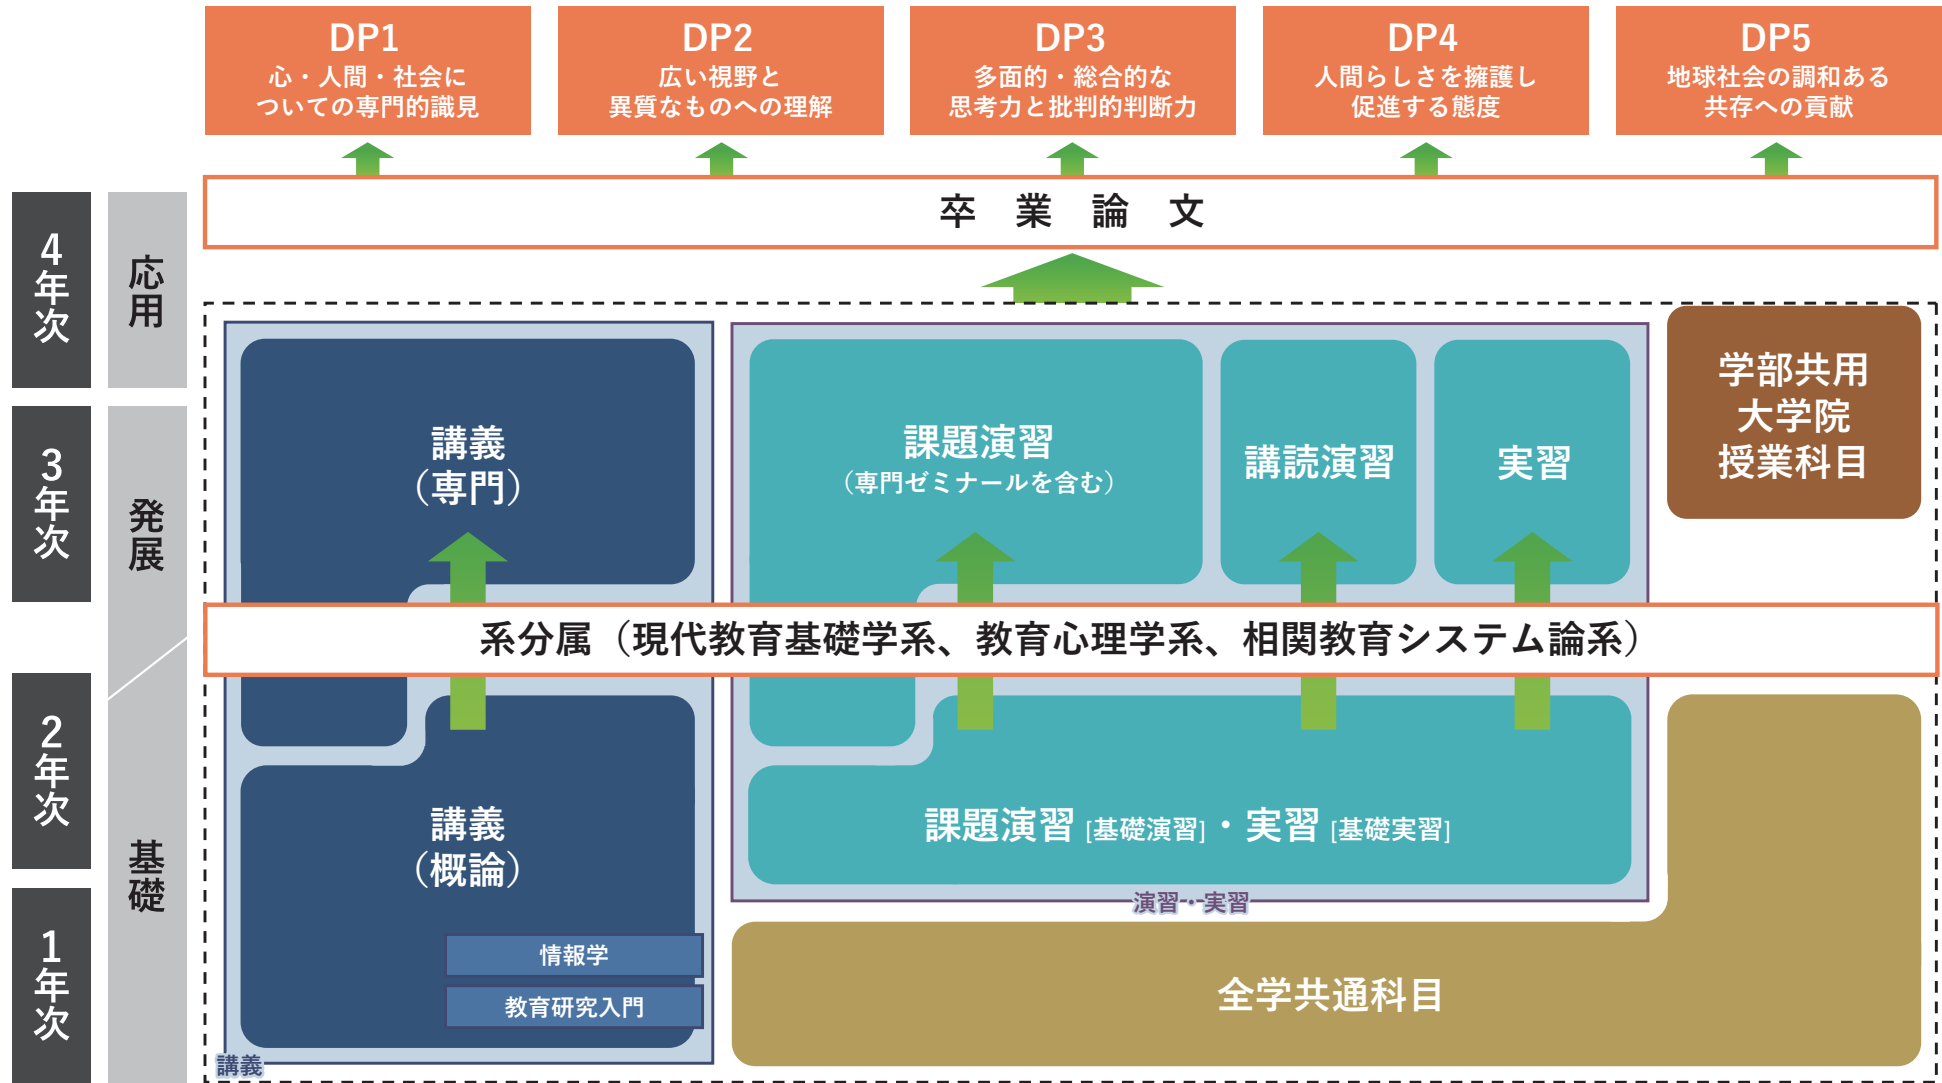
DP1
心・人間・社会についての専門的識見

DP2
広い視野と異質なものへの理解

DP3
多面的・総合的な思考力と批判的判断力

DP4
人間らしさを擁護し促進する態度

DP5
地球社会の調和ある共存への貢献

卒 業 論 文

4年次
応用

3年次
発展

2年次

1年次
基礎

講義
（専門）

課題演習
（専門ゼミナールを含む）

講読演習

実習

学部共用
大学院
授業科目

系分属（現代教育基礎学系、教育心理学系、相関教育システム論系）

講義
（概論）

情報学

教育研究入門

課題演習 [基礎演習]・実習 [基礎実習]

演習・実習

全学共通科目

講義